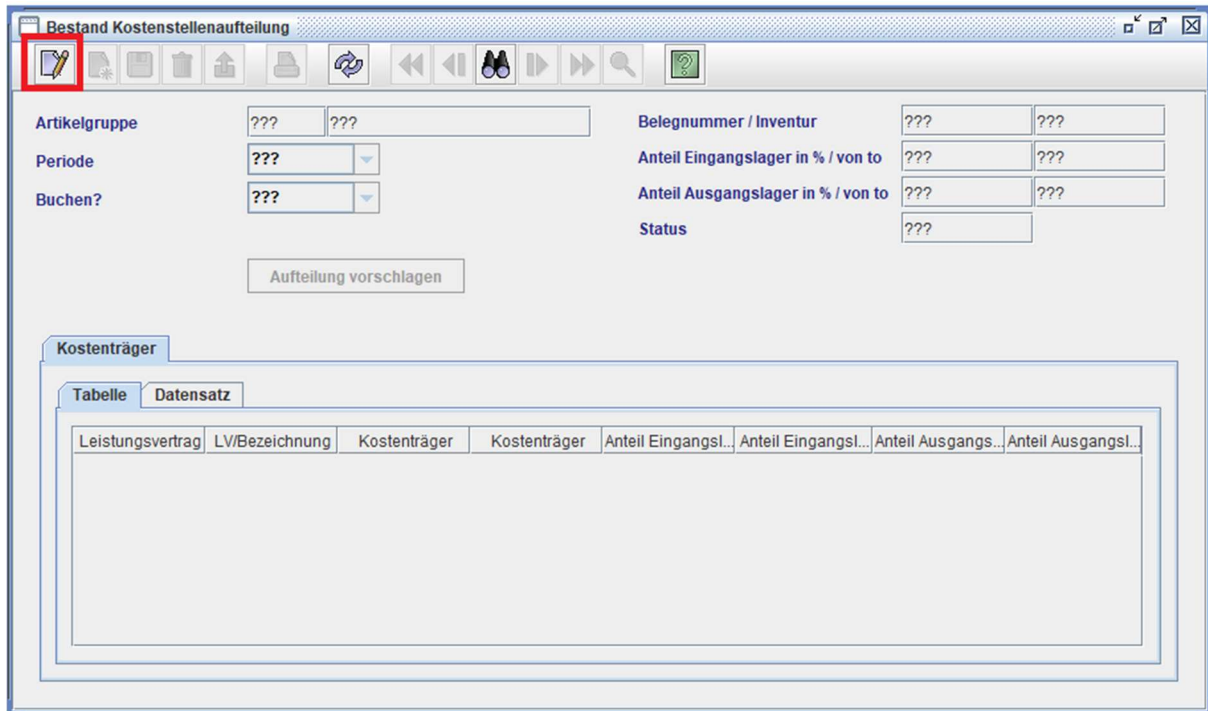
Bestand Kostenstellenaufteilung

Artikelgruppe ??? ???
Periode ???
Buchen? ???

Belegnummer / Inventur ??? ???
Anteil Eingangslager in % / von to ??? ???
Anteil Ausgangslager in % / von to ??? ???
Status ???

Aufteilung vorschlagen

Kostenträger

Tabelle Datensatz

| Leistungsvertrag | LV/Bezeichnung | Kostenträger | Kostenträger | Anteil Eingangsl... | Anteil Eingangsl... | Anteil Ausgangs... | Anteil Ausgangsl... |
|---|---|---|---|---|---|---|---|